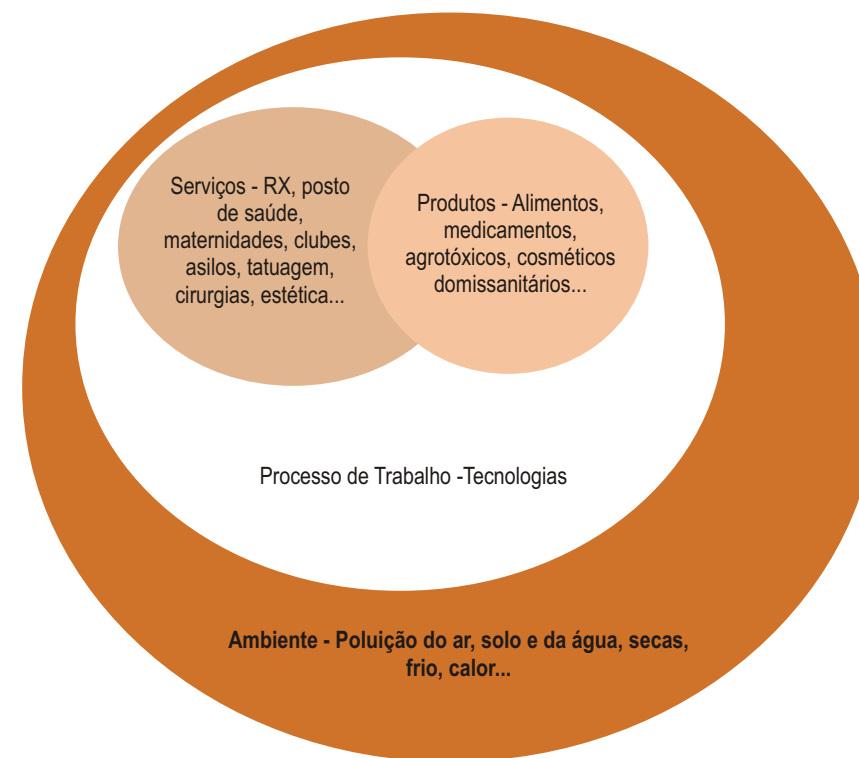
Serviços - RX, posto de saúde, maternidades, clubes, asilos, tatuagem, cirurgias, estética...

Produtos - Alimentos, medicamentos, agrotóxicos, cosméticos domissanitários...

Processo de Trabalho -Tecnologias

Ambiente - Poluição do ar, solo e da água, secas, frio, calor...